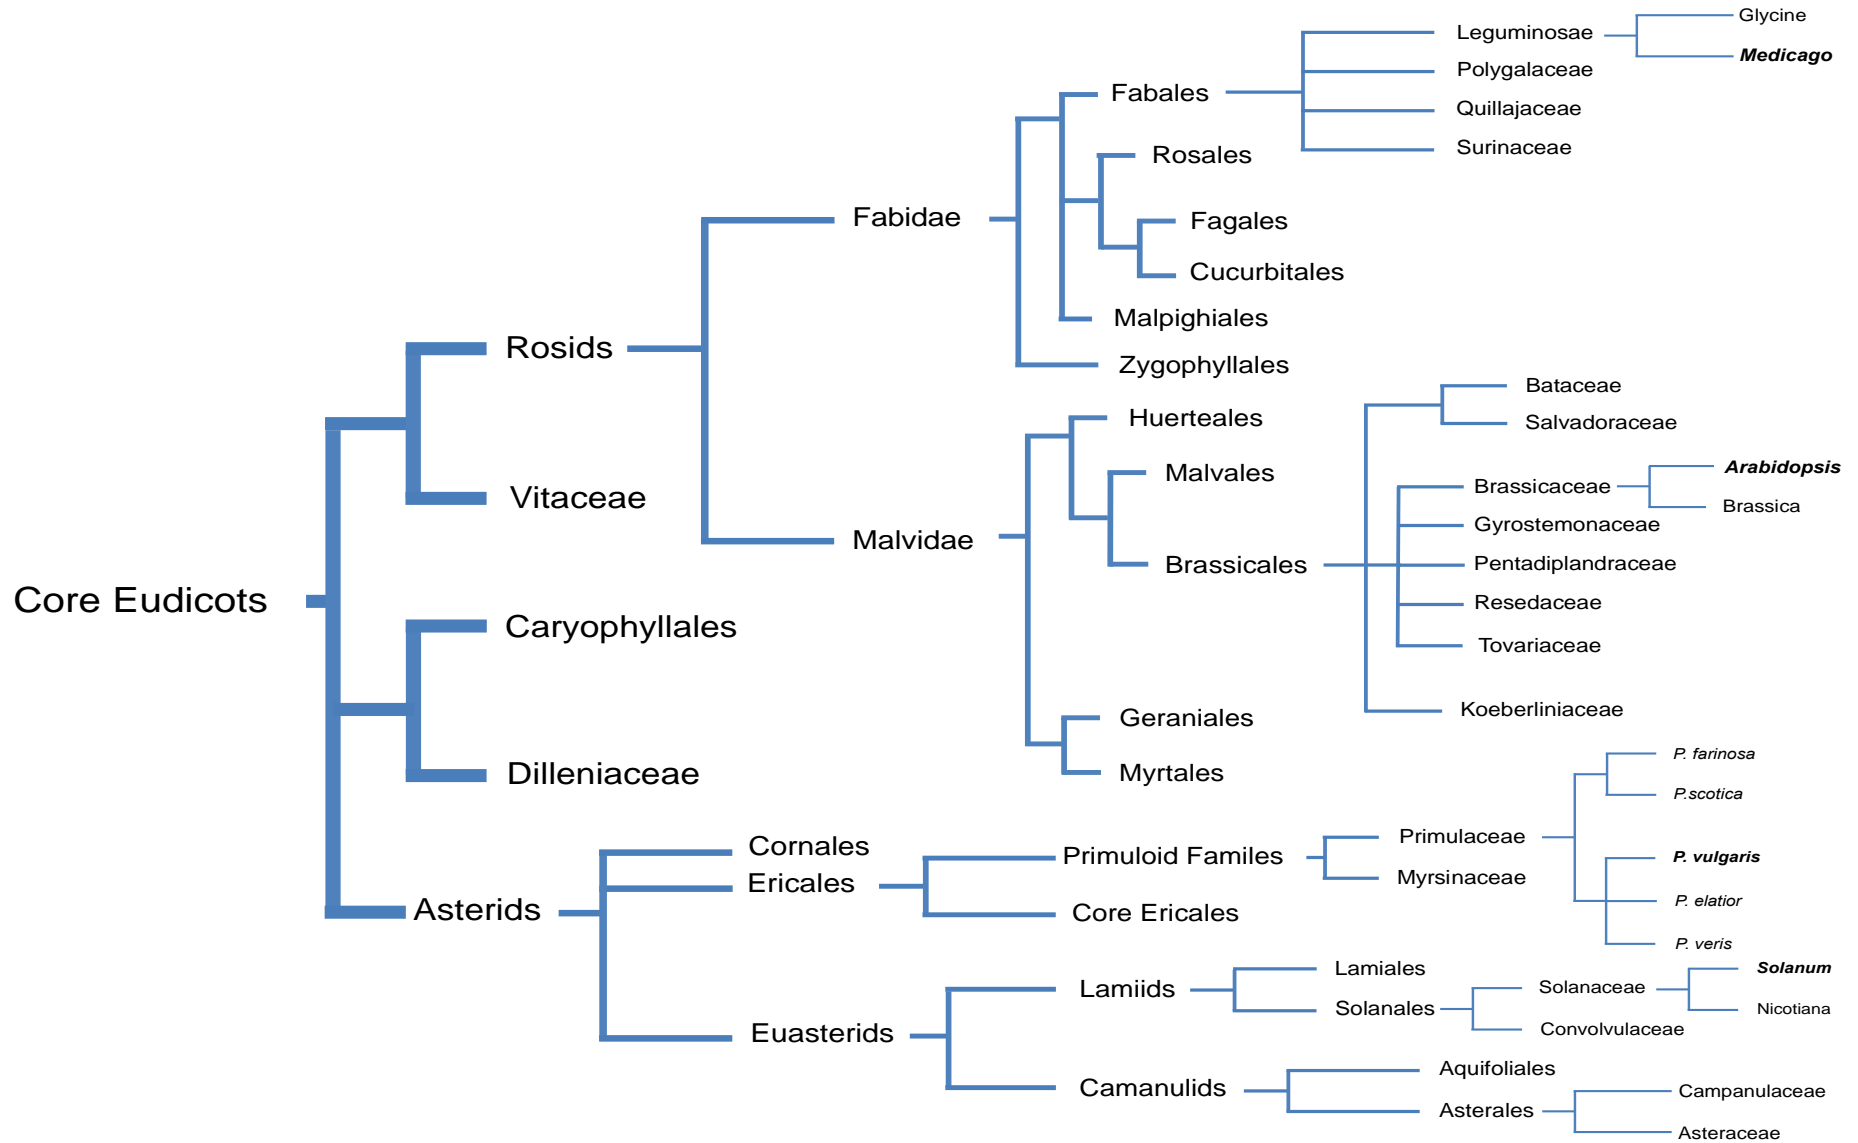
Glycine
Leguminosae
Medicago
Polygalaceae
Fabales
Quillajaceae
Surinaceae
Rosales
Fabidae
Fagales
Cucurbitales
Malpighiales
Rosids
Zygophyllales
Bataceae
Huerteales
Salvadoraceae
Arabidopsis
Vitaceae
Malvales
Brassicaceae
Brassica
Gyrostemonaceae
Malvidae
Brassicales
Pentadiplandraceae
Core Eudicots
Resedaceae
Caryophyllales
Tovariaceae
Koeberliniaceae
Geraniales
Dilleniaceae
Myrtales
P. farinosa
P.scotica
Cornales
Primulaceae
Primuloid Familes
Ericales
P. vulgaris
Myrsinaceae
Asterids
P. elatior
Core Ericales
P. veris
Lamiales
Solanum
Solanaceae
Lamiids
Solanales
Nicotiana
Euasterids
Convolvulaceae
Aquifoliales
Camanulids
Campanulaceae
Asterales
Asteraceae